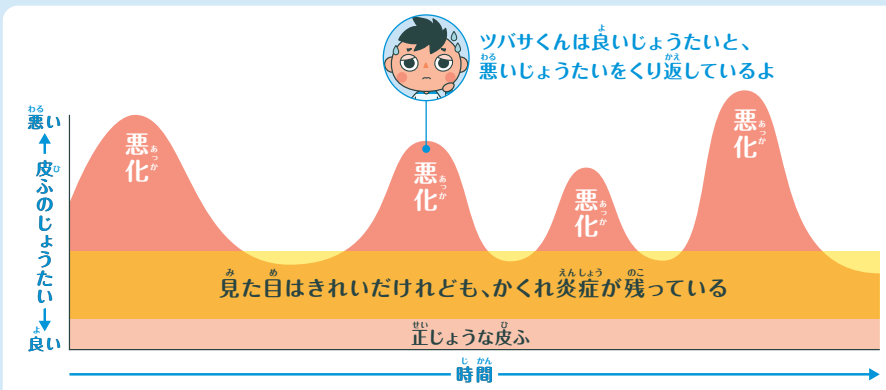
ツバサくんは良(よ)いじょうたいと、悪(わる)いじょうたいをくり返(かえ)しているよ

悪(わる)い
↑
皮(ひ)ふのじょうたい
↓
良(よ)い

悪化(あっか)

悪化(あっか)

悪化(あっか)

悪化(あっか)

見(み)た目(め)はきれいだけれども、かくれ炎症(えんしょう)が残(のこ)っている

正(せい)じょうな皮(ひ)ふ

時間(じかん)